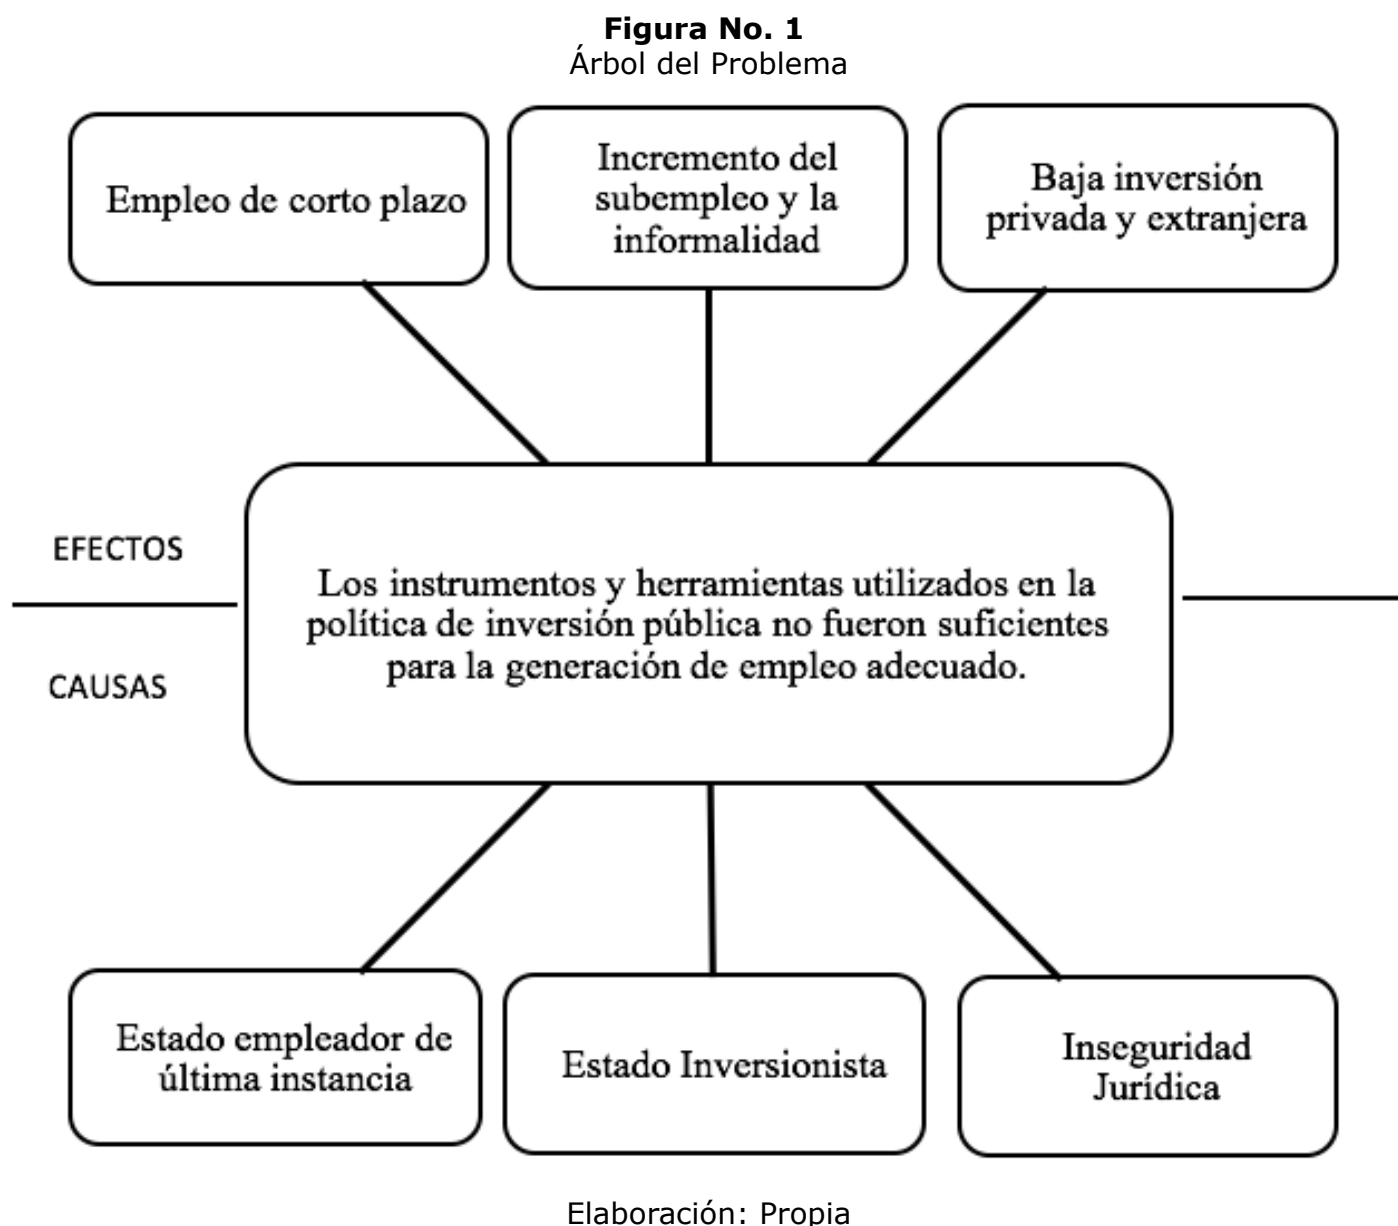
**Figura No. 1**
Árbol del Problema

Empleo de corto plazo

Incremento del subempleo y la informalidad

Baja inversión privada y extranjera

EFECTOS

CAUSAS

Los instrumentos y herramientas utilizados en la política de inversión pública no fueron suficientes para la generación de empleo adecuado.

Estado empleador de última instancia

Estado Inversionista

Inseguridad Jurídica

Elaboración: Propia